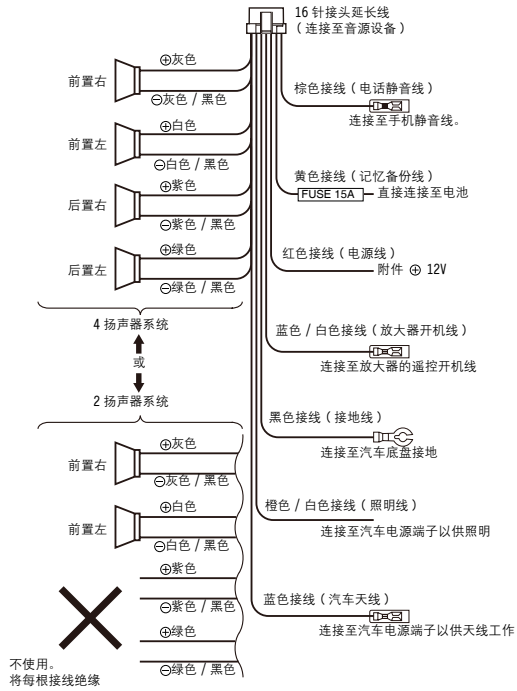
16 针接头延长线
（连接至音源设备）

⊕灰色
前置右
⊖灰色 / 黑色

⊕白色
前置左
⊖白色 / 黑色

⊕紫色
后置右
⊖紫色 / 黑色

⊕绿色
后置左
⊖绿色 / 黑色

4 扬声器系统
或
2 扬声器系统

⊕灰色
前置右
⊖灰色 / 黑色

⊕白色
前置左
⊖白色 / 黑色

⊕紫色
⊖紫色 / 黑色
⊕绿色
⊖绿色 / 黑色

不使用。
将每根接线绝缘

棕色接线（电话静音线）
连接至手机静音线。

黄色接线（记忆备份线）
FUSE 15A 直接连接至电池

红色接线（电源线）
附件 ⊕ 12V

蓝色 / 白色接线（放大器开机线）
连接至放大器的遥控开机线

黑色接线（接地线）
连接至汽车底盘接地

橙色 / 白色接线（照明线）
连接至汽车电源端子以供照明

蓝色接线（汽车天线）
连接至汽车电源端子以供天线工作